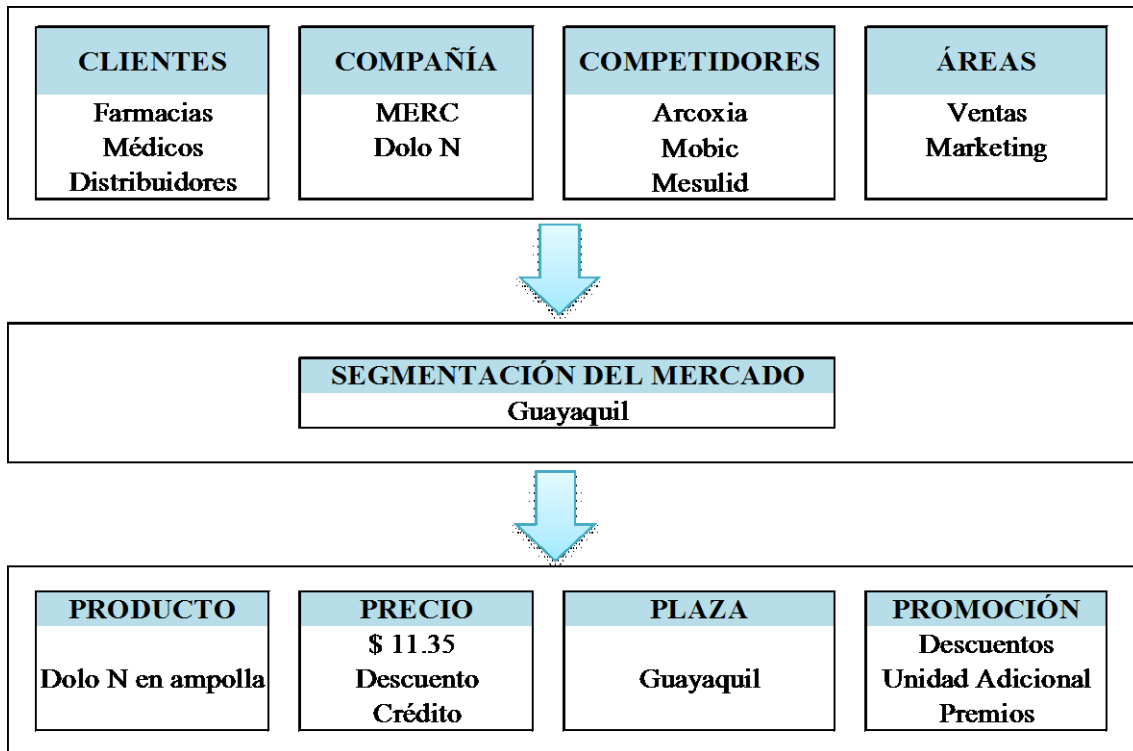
CLIENTES
Farmacias
Médicos
Distribuidores

COMPAÑÍA
MERC
Dolo N

COMPETIDORES
Arcoxia
Mobic
Mesulid

ÁREAS
Ventas
Marketing

SEGMENTACIÓN DEL MERCADO
Guayaquil

PRODUCTO
Dolo N en ampolla

PRECIO
\$ 11.35
Descuento
Crédito

PLAZA
Guayaquil

PROMOCIÓN
Descuentos
Unidad Adicional
Premios